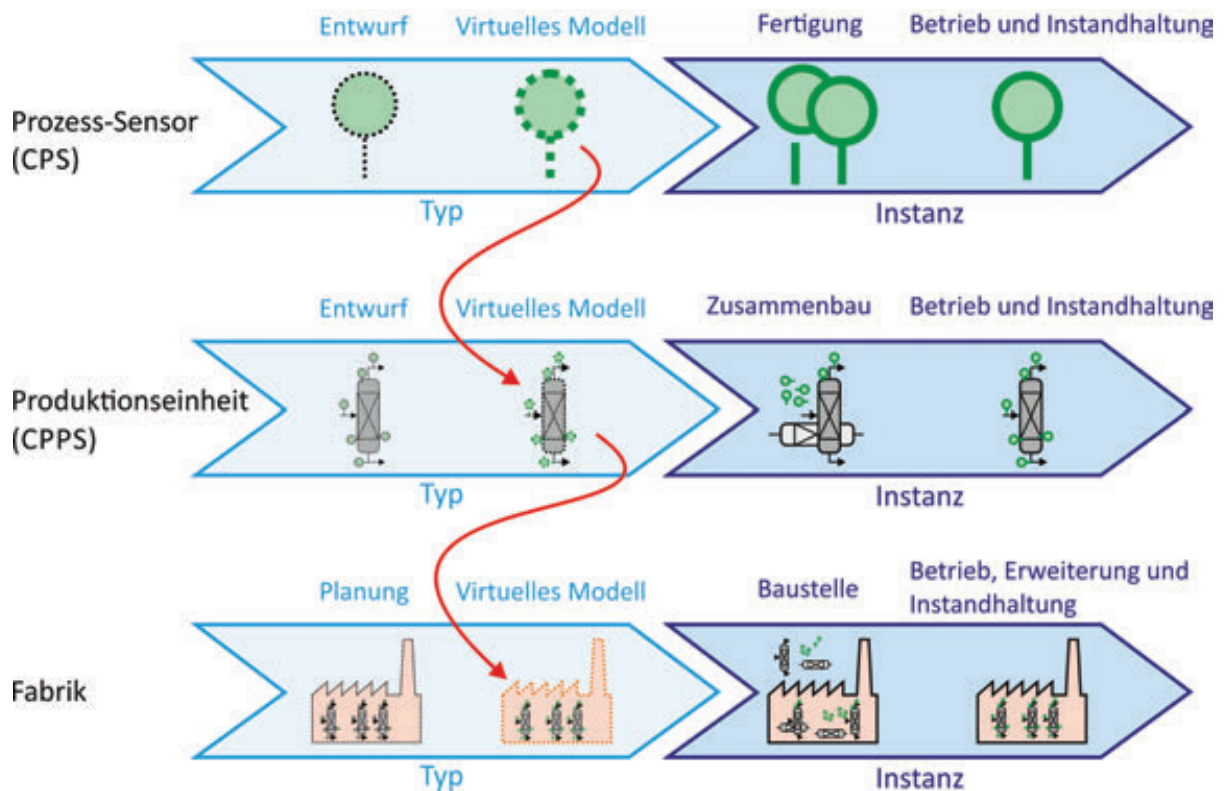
Entwurf Virtuelles Modell Fertigung Betrieb und Instandhaltung

Prozess-Sensor (CPS)

Typ Instanz

Entwurf Virtuelles Modell Zusammenbau Betrieb und Instandhaltung

Produktionseinheit (CPPS)

Typ Instanz

Planung Virtuelles Modell Baustelle Betrieb, Erweiterung und Instandhaltung

Fabrik

Typ Instanz